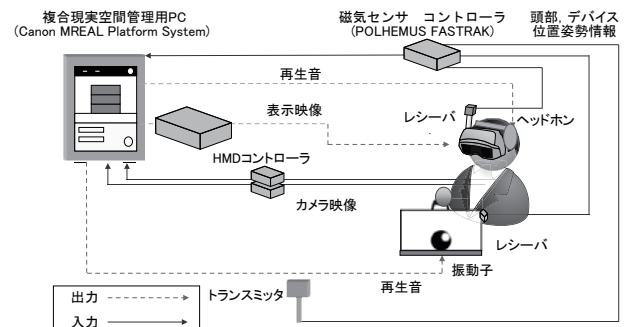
複合現実空間管理用PC
(Canon MREAL Platform System)

磁気センサ　コントローラ
(POLHEMUS FASTRAK)

頭部, デバイス
位置姿勢情報

再生音

表示映像

レシーバ

ヘッドホン

HMDコントローラ

カメラ映像

レシーバ

振動子

再生音

トランスミッタ

出力

入力